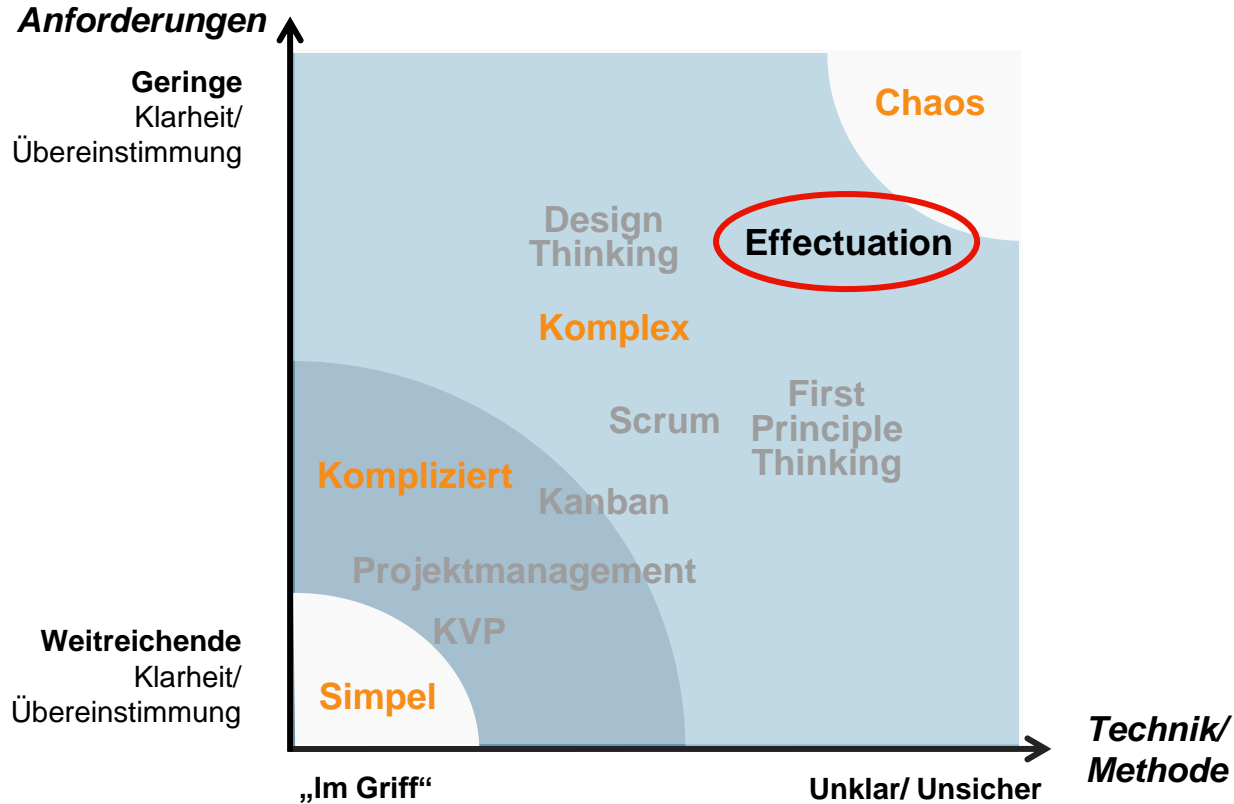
Anforderungen

Geringe Klarheit/ Übereinstimmung

Chaos

Design Thinking

Effectuation

Komplex

First Principle Thinking

Scrum

Kompliziert

Kanban

Projektmanagement

KVP

Weitreichende Klarheit/ Übereinstimmung

Simpel

Technik/ Methode

„Im Griff"

Unklar/ Unsicher